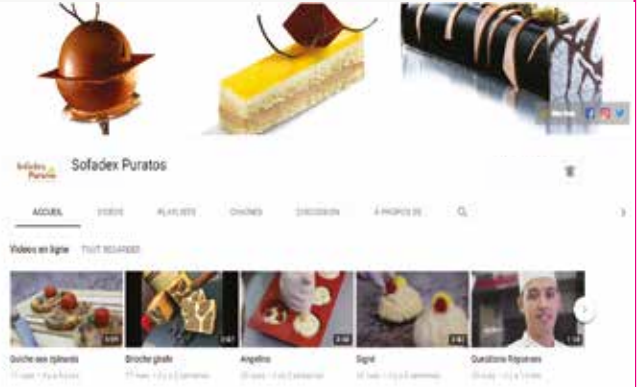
Site Web

Sofadex Puratos

Sofadex Puratos

ACCUEIL VIDÉOS PLAYLISTS CHAÎNES DISCUSSION À PROPOS

Vidéos en ligne TOUT REGARDER

Quiche aux épinards
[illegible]

Brioche girafe
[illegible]

Angelina
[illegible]

Signé
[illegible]

Questions Réponses
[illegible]